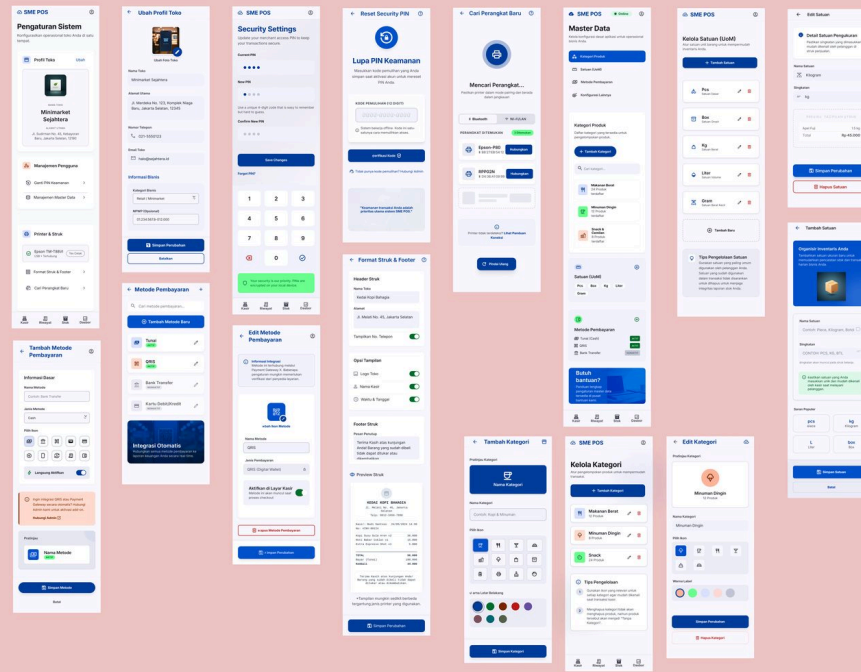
SME POS

Pengaturan Sistem

Profil Toko

Minimarket Sejahtera

Manajemen Pengguna

Ganti PIN Keamanan

Manajemen Master Data

Printer & Struk

Epson TM-T82II

Format Struk & Footer

Cari Perangkat Baru

Ubah Profil Toko

Nama Toko

Minimarket Sejahtera

Alamat Utama

Nomor Telepon

Email Toko

Informasi Bisnis

Kategori Bisnis

Retail / Minimarket

Simpan Perubahan

Batalkan

SME POS

Security Settings

Current PIN

New PIN

Confirm New PIN

Save Changes

Forgot PIN?

1 2 3 4 5 6 7 8 9 0

Reset Security PIN

Lupa PIN Keamanan

KODE PEMULIHAN (12 DIGIT)

Verifikasi Kode

Cari Perangkat Baru

Mencari Perangkat...

Bluetooth

Wi-Fi/LAN

Epson P80

Hubungkan

RPP02N

Hubungkan

Pindai Ulang

SME POS

Master Data

Kategori Produk

Satuan (UoM)

Metode Pembayaran

Konfigurasi Lainnya

Tambah Kategori

Makanan Berat

Minuman Dingin

Snack & Camilan

Satuan (UoM)

Pcs Box Kg Liter Gram

Metode Pembayaran

Tunai (Cash)

QRIS

Bank Transfer

Butuh bantuan?

SME POS

Kelola Satuan (UoM)

Tambah Satuan

Pcs

Box

Kg

Liter

Gram

Tambah Baru

Tips Pengelolaan Satuan

Edit Satuan

Detail Satuan Pengukuran

Nama Satuan

Kilogram

Singkatan

kg

Simpan Perubahan

Hapus Satuan

Tambah Satuan

Organisir Inventaris Anda

Nama Satuan

Singkatan

Saran Populer

pcs

kg

L

box

Simpan Satuan

Batal

Metode Pembayaran

Tambah Metode Baru

Tunai

QRIS

Bank Transfer

Kartu Debit/Kredit

Integrasi Otomatis

Tambah Metode Pembayaran

Informasi Dasar

Nama Metode

Jenis Metode

PILIH IKON

Langsung Aktifkan

Pratinjau

Nama Metode

Simpan Metode

Batal

Edit Metode Pembayaran

Nama Metode

QRIS

Jenis Pembayaran

QRIS (Digital Wallet)

Aktifkan di Layar Kasir

Hapus Metode Pembayaran

Simpan Perubahan

Format Struk & Footer

Header Struk

Nama Toko

Kedai Kopi Bahagia

Alamat

Tampilkan No. Telepon

Opsi Tampilan

Logo Toko

Nama Kasir

Waktu & Tanggal

Footer Struk

Preview Struk

KEDAI KOPI BAHAGIA

Simpan Perubahan

Tambah Kategori

Nama Kategori

PILIH IKON

PILIH WARNA LATAR BELAKANG

Simpan Kategori

SME POS

Kelola Kategori

Tambah Kategori

Makanan Berat

Minuman Dingin

Snack

Tips Pengelolaan

Edit Kategori

Minuman Dingin

Nama Kategori

Minuman Dingin

Pilih Ikon

Warna Label

Simpan Perubahan

Hapus Kategori